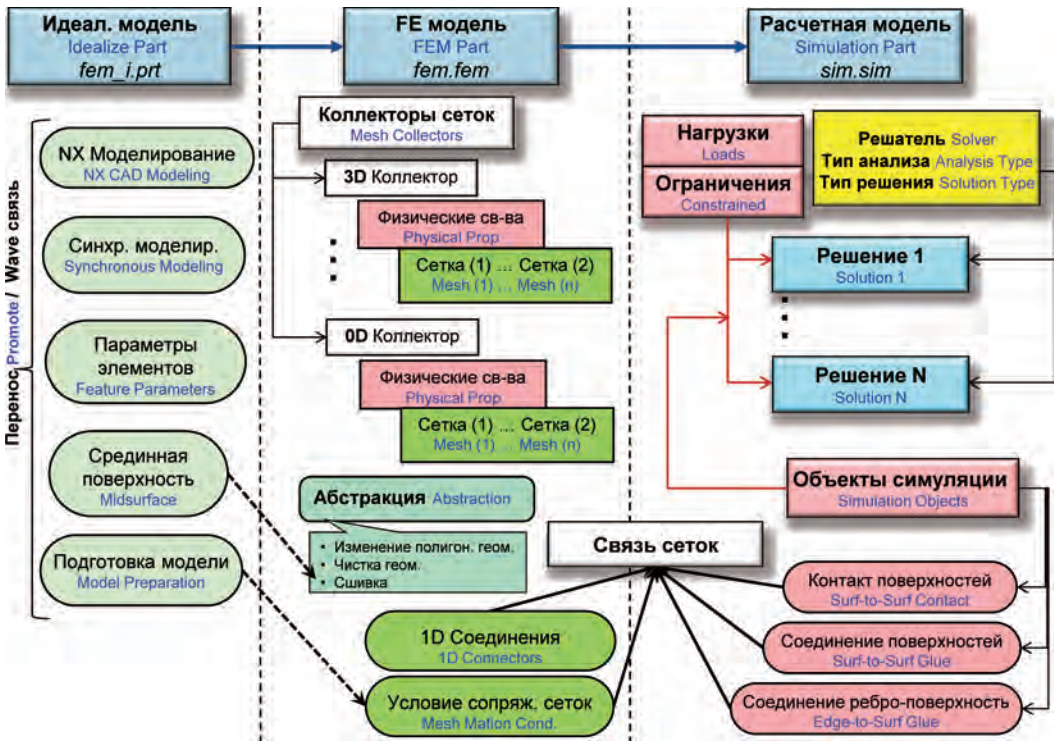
Идеал. модель
Idealize Part
fem_i.prt

FE модель
FEM Part
fem.fem

Расчетная модель
Simulation Part
sim.sim

Перенос Promote / Wave связь

NX Моделирование
NX CAD Modeling

Синхр. моделир.
Synchronous Modeling

Параметры элементов
Feature Parameters

Срединная поверхность
Midsurface

Подготовка модели
Model Preparation

Коллекторы сеток
Mesh Collectors

3D Коллектор

Физические св-ва
Physical Prop

Сетка (1) ... Сетка (2)
Mesh (1) ... Mesh (n)

0D Коллектор

Физические св-ва
Physical Prop

Сетка (1) ... Сетка (2)
Mesh (1) ... Mesh (n)

Абстракция Abstraction

• Изменение полигон. геом.
• Чистка геом.
• Сшивка

Связь сеток

1D Соединения
1D Connectors

Условие сопряж. сеток
Mesh Mation Cond.

Нагрузки
Loads

Ограничения
Constrained

Решатель Solver
Тип анализа Analysis Type
Тип решения Solution Type

Решение 1
Solution 1

Решение N
Solution N

Объекты симуляции
Simulation Objects

Контакт поверхностей
Surf-to-Surf Contact

Соединение поверхностей
Surf-to-Surf Glue

Соединение ребро-поверхность
Edge-to-Surf Glue